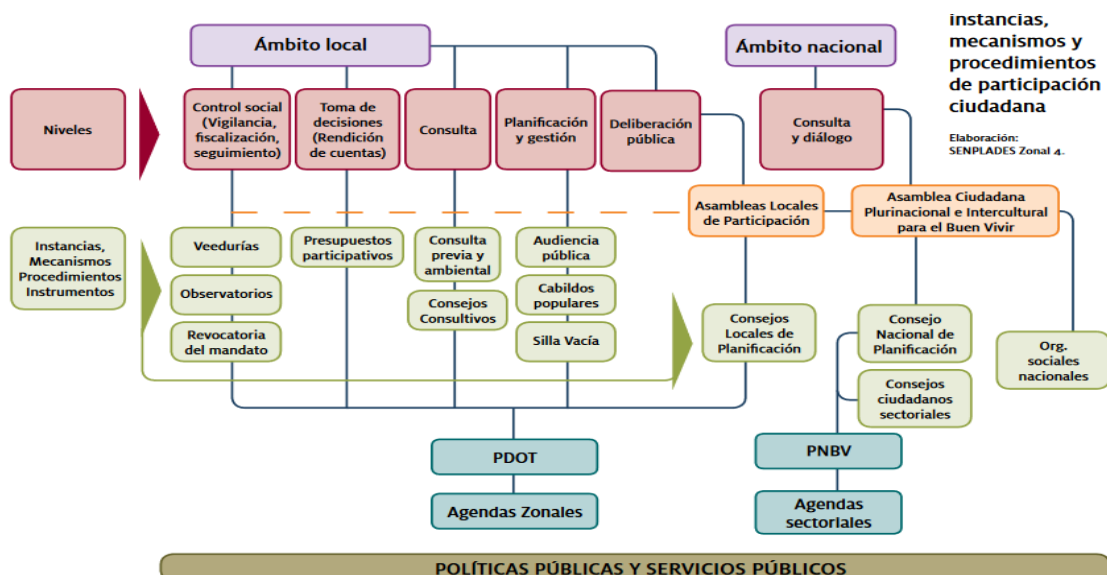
instancias, mecanismos y procedimientos de participación ciudadana

Elaboración: SENPLADES Zonal 4.

Ámbito local

Ámbito nacional

Niveles

Control social (Vigilancia, fiscalización, seguimiento)

Toma de decisiones (Rendición de cuentas)

Consulta

Planificación y gestión

Deliberación pública

Consulta y diálogo

Asambleas Locales de Participación

Asamblea Ciudadana Plurinacional e Intercultural para el Buen Vivir

Instancias, Mecanismos Procedimientos Instrumentos

Veedurías

Observatorios

Revocatoria del mandato

Presupuestos participativos

Consulta previa y ambiental

Consejos Consultivos

Audiencia pública

Cabildos populares

Silla Vacía

Consejos Locales de Planificación

Consejo Nacional de Planificación

Consejos ciudadanos sectoriales

Org. sociales nacionales

PDOT

Agendas Zonales

PNBV

Agendas sectoriales

POLÍTICAS PÚBLICAS Y SERVICIOS PÚBLICOS